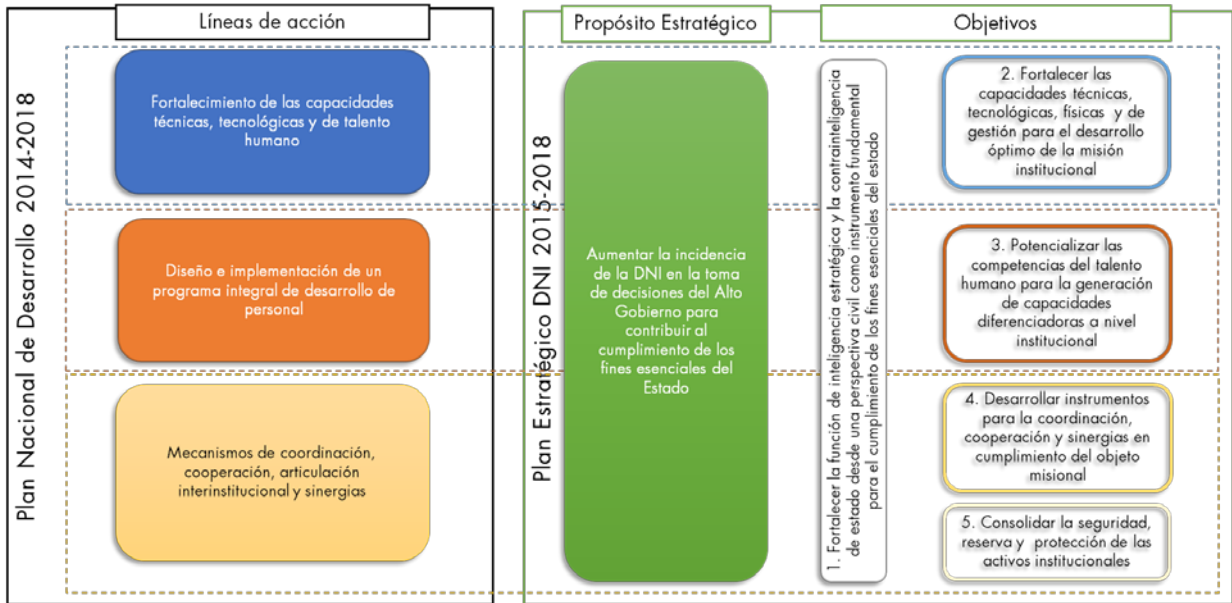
Líneas de acción

Plan Nacional de Desarrollo 2014-2018

Fortalecimiento de las capacidades técnicas, tecnológicas y de talento humano

Diseño e implementación de un programa integral de desarrollo de personal

Mecanismos de coordinación, cooperación, articulación interinstitucional y sinergias

Propósito Estratégico

Objetivos

Plan Estratégico DNI 2015-2018

Aumentar la incidencia de la DNI en la toma de decisiones del Alto Gobierno para contribuir al cumplimiento de los fines esenciales del Estado

1. Fortalecer la función de inteligencia estratégica y la contrainteligencia de estado desde una perspectiva civil como instrumento fundamental para el cumplimiento de los fines esenciales del estado

2. Fortalecer las capacidades técnicas, tecnológicas, físicas y de gestión para el desarrollo óptimo de la misión institucional

3. Potencializar las competencias del talento humano para la generación de capacidades diferenciadoras a nivel institucional

4. Desarrollar instrumentos para la coordinación, cooperación y sinergias en cumplimiento del objeto misional

5. Consolidar la seguridad, reserva y protección de las activos institucionales